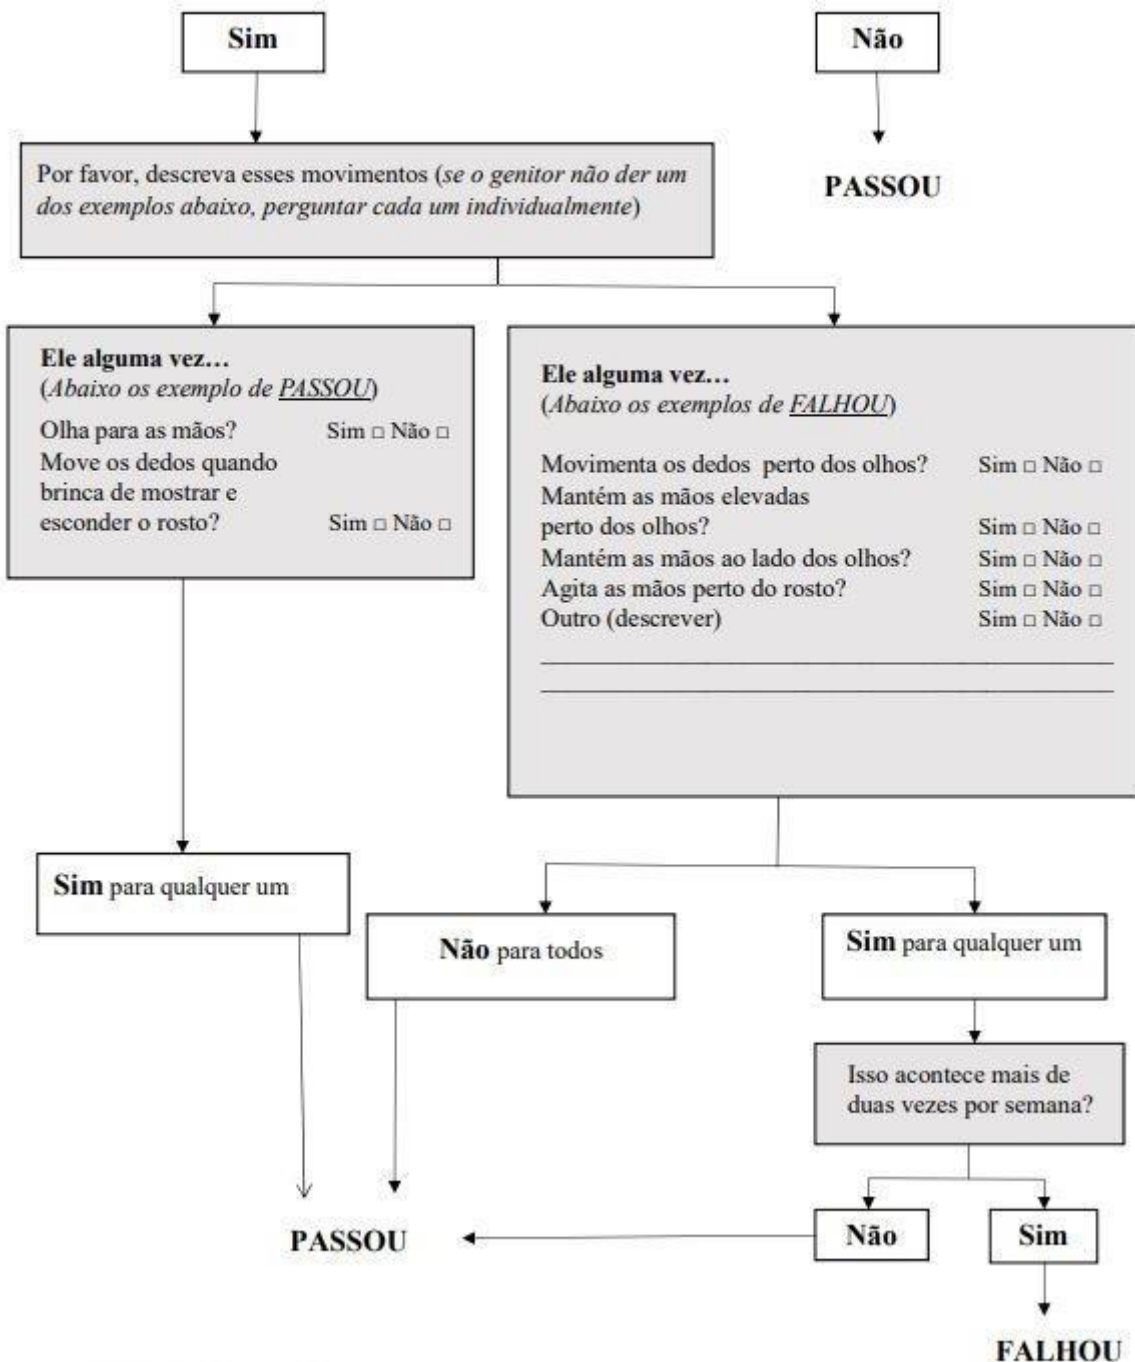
Sim

Não

Por favor, descreva esses movimentos (se o genitor não der um dos exemplos abaixo, perguntar cada um individualmente)

PASSOU

Ele alguma vez…
(Abaixo os exemplo de PASSOU)
Olha para as mãos? Sim □ Não □
Move os dedos quando brinca de mostrar e esconder o rosto? Sim □ Não □

Ele alguma vez…
(Abaixo os exemplos de FALHOU)
Movimenta os dedos perto dos olhos? Sim □ Não □
Mantém as mãos elevadas perto dos olhos? Sim □ Não □
Mantém as mãos ao lado dos olhos? Sim □ Não □
Agita as mãos perto do rosto? Sim □ Não □
Outro (descrever) Sim □ Não □
____________________
____________________

Sim para qualquer um

Não para todos

Sim para qualquer um

Isso acontece mais de duas vezes por semana?

PASSOU

Não

Sim

FALHOU